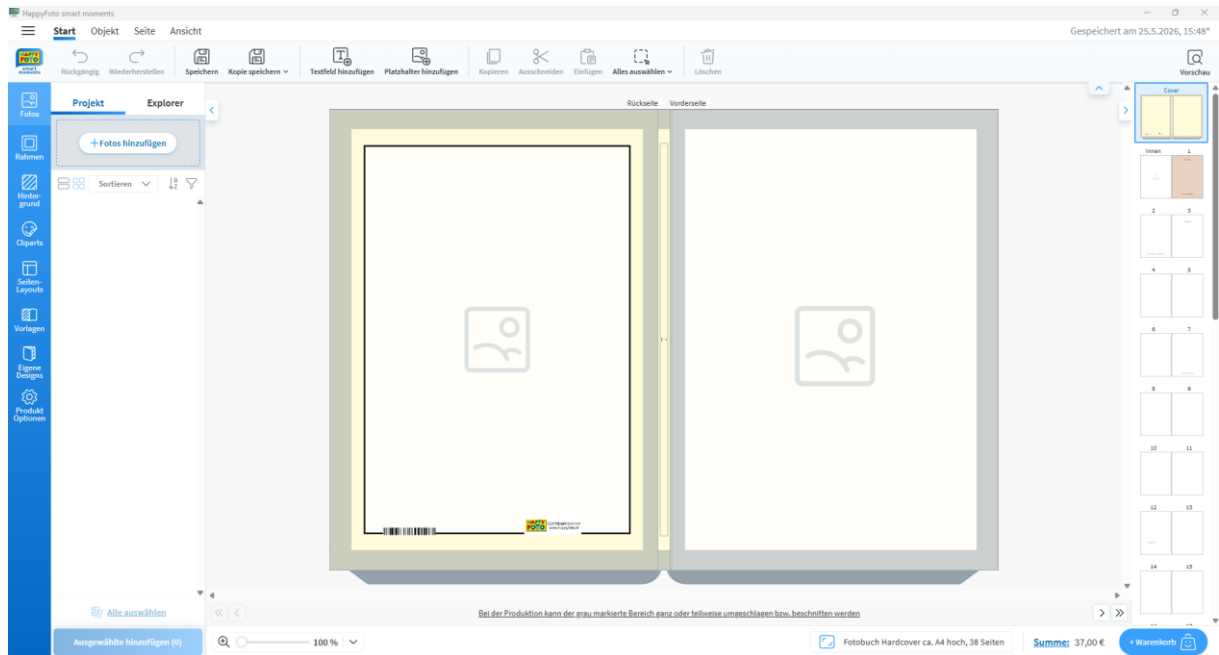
HappyFoto smart moments

Start Objekt Seite Ansicht

Gespeichert am 25.5.2026, 15:48*

Rückgängig Wiederherstellen Speichern Kopie speichern Textfeld hinzufügen Platzhalter hinzufügen Kopieren Ausschneiden Einfügen Alles auswählen Löschen Vorschau

Fotos
Rahmen
Hintergrund
Cliparts
Seiten-Layouts
Vorlagen
Eigene Designs
Produkt Optionen

Projekt Explorer

+ Fotos hinzufügen

Sortieren

Rückseite Vorderseite

Cover
Innen 1
2 3
4 5
6 7
8 9
10 11
12 13
14 15

Alle auswählen

Ausgewählte hinzufügen (0)

Bei der Produktion kann der grau markierte Bereich ganz oder teilweise umgeschlagen bzw. beschnitten werden

100 %

Fotobuch Hardcover ca. A4 hoch, 38 Seiten

Summe: 37,00 €

+ Warenkorb